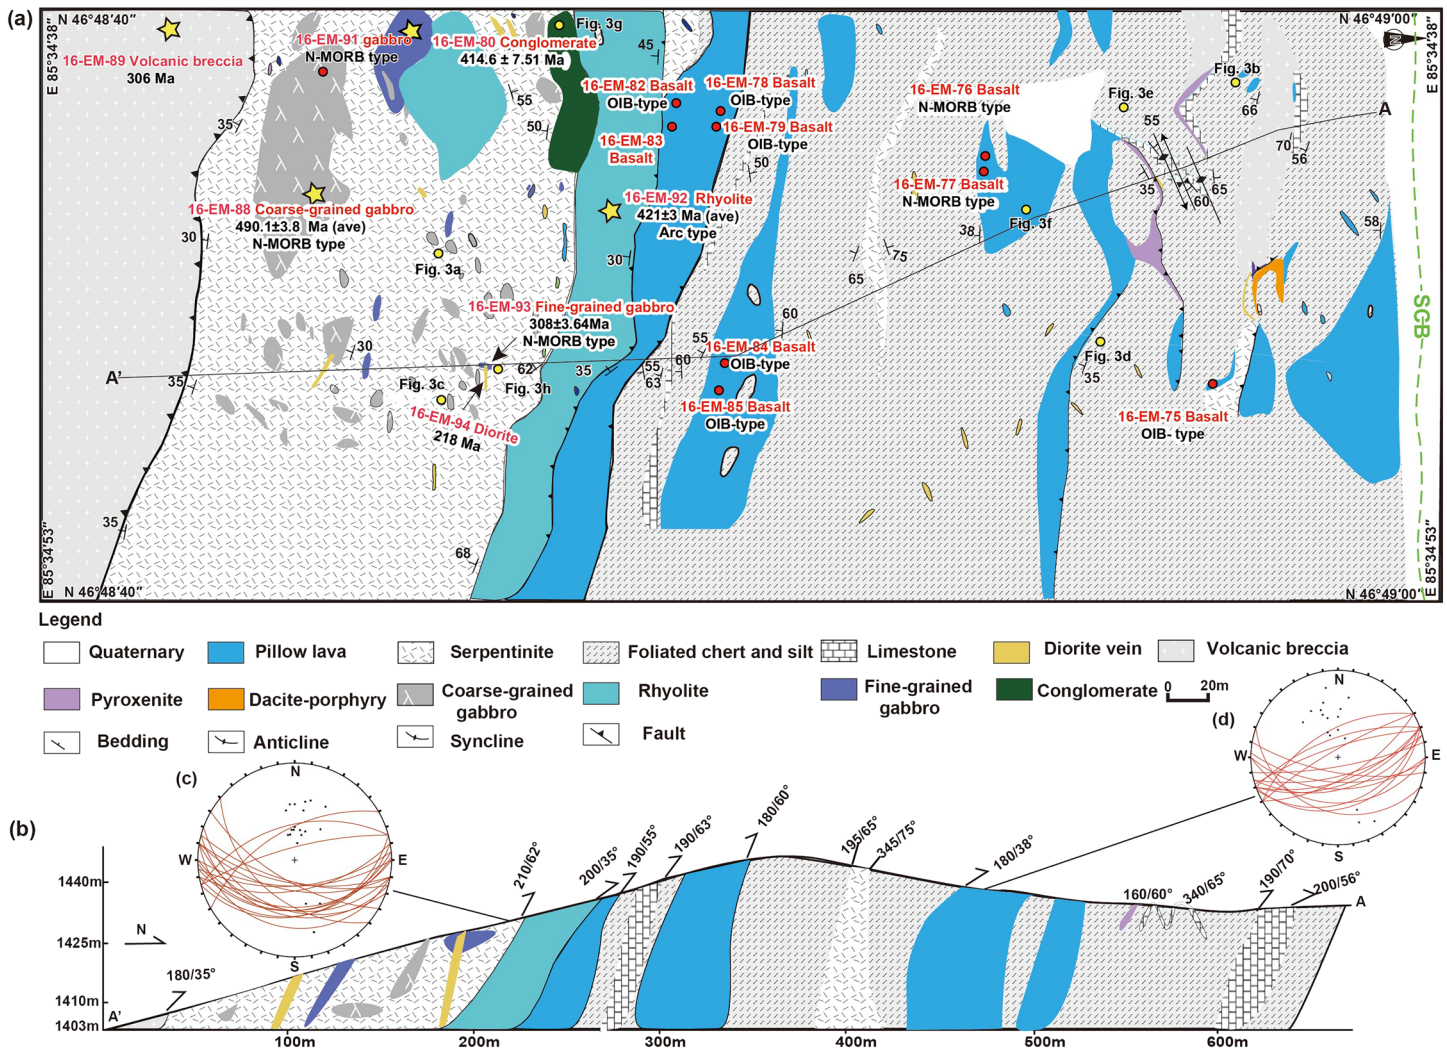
(a)
N 46°48'40"
E 85°34'38"
16-EM-89 Volcanic breccia
306 Ma
16-EM-91 gabbro
N-MORB type
16-EM-80 Conglomerate
414.6 ± 7.51 Ma
Fig. 3g
45
55
50
16-EM-82 Basalt
OIB-type
16-EM-78 Basalt
OIB-type
16-EM-83
Basalt
16-EM-79 Basalt
OIB-type
50
16-EM-76 Basalt
N-MORB type
Fig. 3e
Fig. 3b
55
66
A
70
56
N 46°49'00"
E 85°34'38"
35
16-EM-88 Coarse-grained gabbro
490.1±3.8 Ma (ave)
N-MORB type
16-EM-92 Rhyolite
421±3 Ma (ave)
Arc type
16-EM-77 Basalt
N-MORB type
35
65
60
Fig. 3f
38
58
30
Fig. 3a
30
65
75
16-EM-93 Fine-grained gabbro
308±3.64Ma
N-MORB type
60
SGB
30
55
60
16-EM-84 Basalt
OIB-type
A'
35
Fig. 3c
62
Fig. 3h
35
55
63
Fig. 3d
35
16-EM-85 Basalt
OIB-type
16-EM-94 Diorite
218 Ma
16-EM-75 Basalt
OIB- type
35
68
E 85°34'53"
N 46°48'40"
N 46°49'00"
E 85°34'53"

Legend
Quaternary
Pillow lava
Serpentinite
Foliated chert and silt
Limestone
Diorite vein
Volcanic breccia
Pyroxenite
Dacite-porphyry
Coarse-grained gabbro
Rhyolite
Fine-grained gabbro
Conglomerate
0 20m
Bedding
Anticline
Syncline
Fault

(c)
N
W
E
S

(d)
N
W
E
S

(b)
1440m
1425m
1410m
1403m
N
A'
180/35°
210/62°
200/35°
190/55°
190/63°
180/60°
195/65°
345/75°
180/38°
160/60°
340/65°
190/70°
200/56°
A
100m
200m
300m
400m
500m
600m